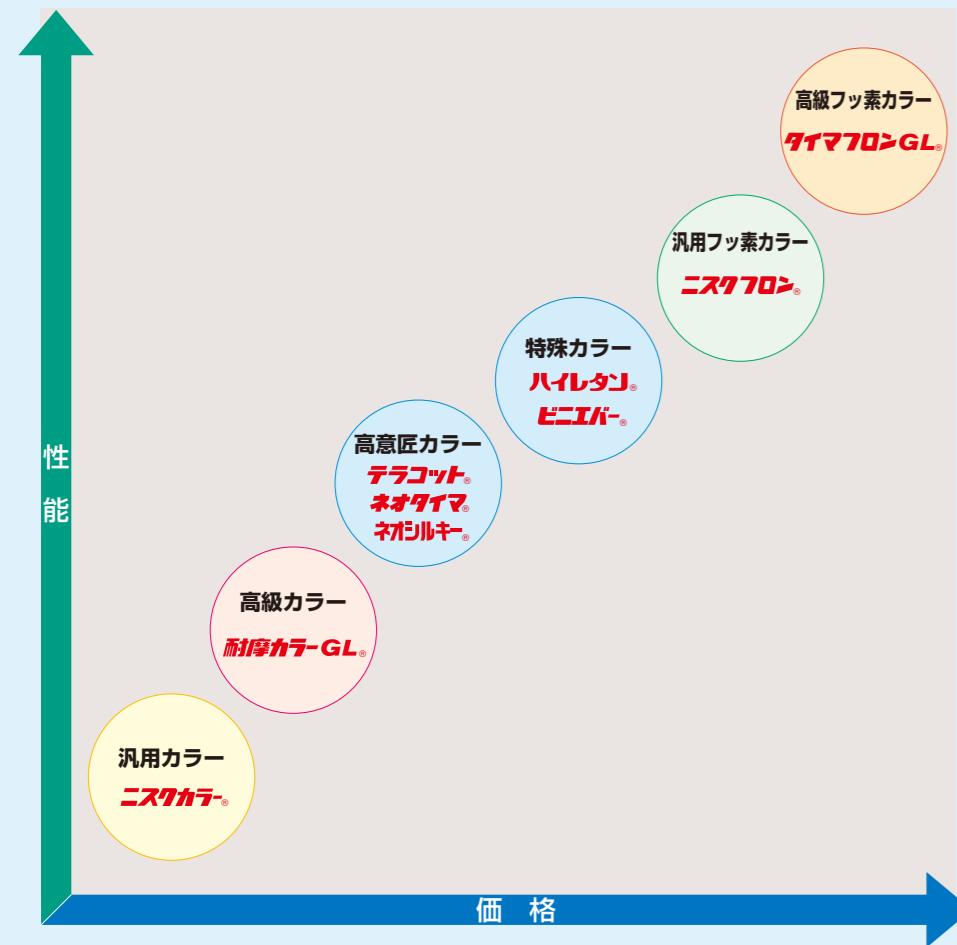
高級フッ素カラー
タイマフロンGL®

汎用フッ素カラー
ニスクフロン®

特殊カラー
ハイレタン®
ビニエバー®

高意匠カラー
テラコット®
ネオタイマ®
ネオシルキー®

高級カラー
耐摩カラーGL®

汎用カラー
ニスクカラー®

性能

価格